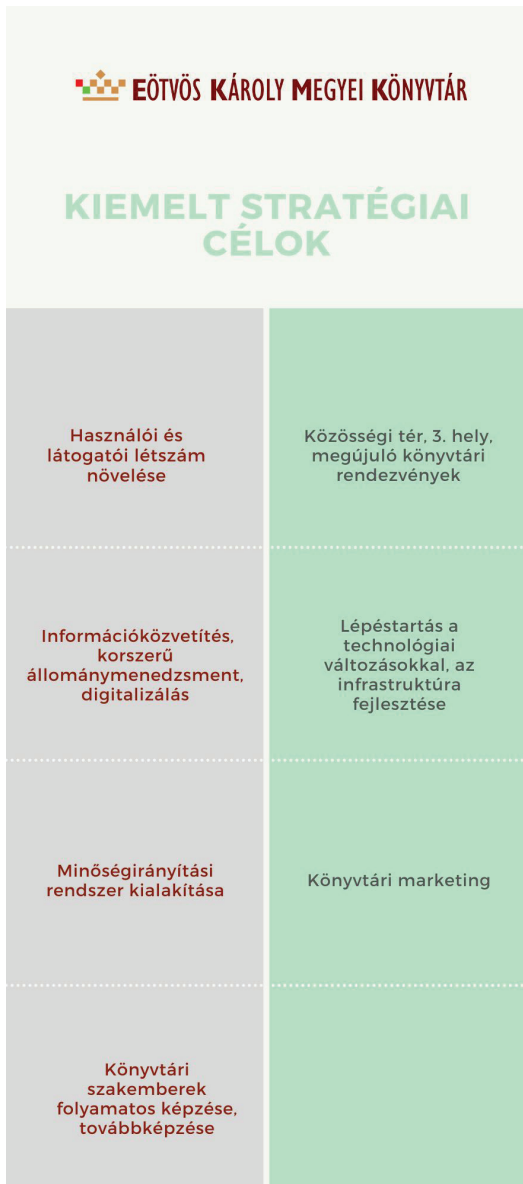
EÖTVÖS KÁROLY MEGYEI KÖNYVTÁR

KIEMELT STRATÉGIAI CÉLOK

Használói és látogatói létszám növelése

Közösségi tér, 3. hely, megújuló könyvtári rendezvények

Információközvetítés, korszerű állománymenedzsment, digitalizálás

Lépéstartás a technológiai változásokkal, az infrastruktúra fejlesztése

Minőségirányítási rendszer kialakítása

Könyvtári marketing

Könyvtári szakemberek folyamatos képzése, továbbképzése